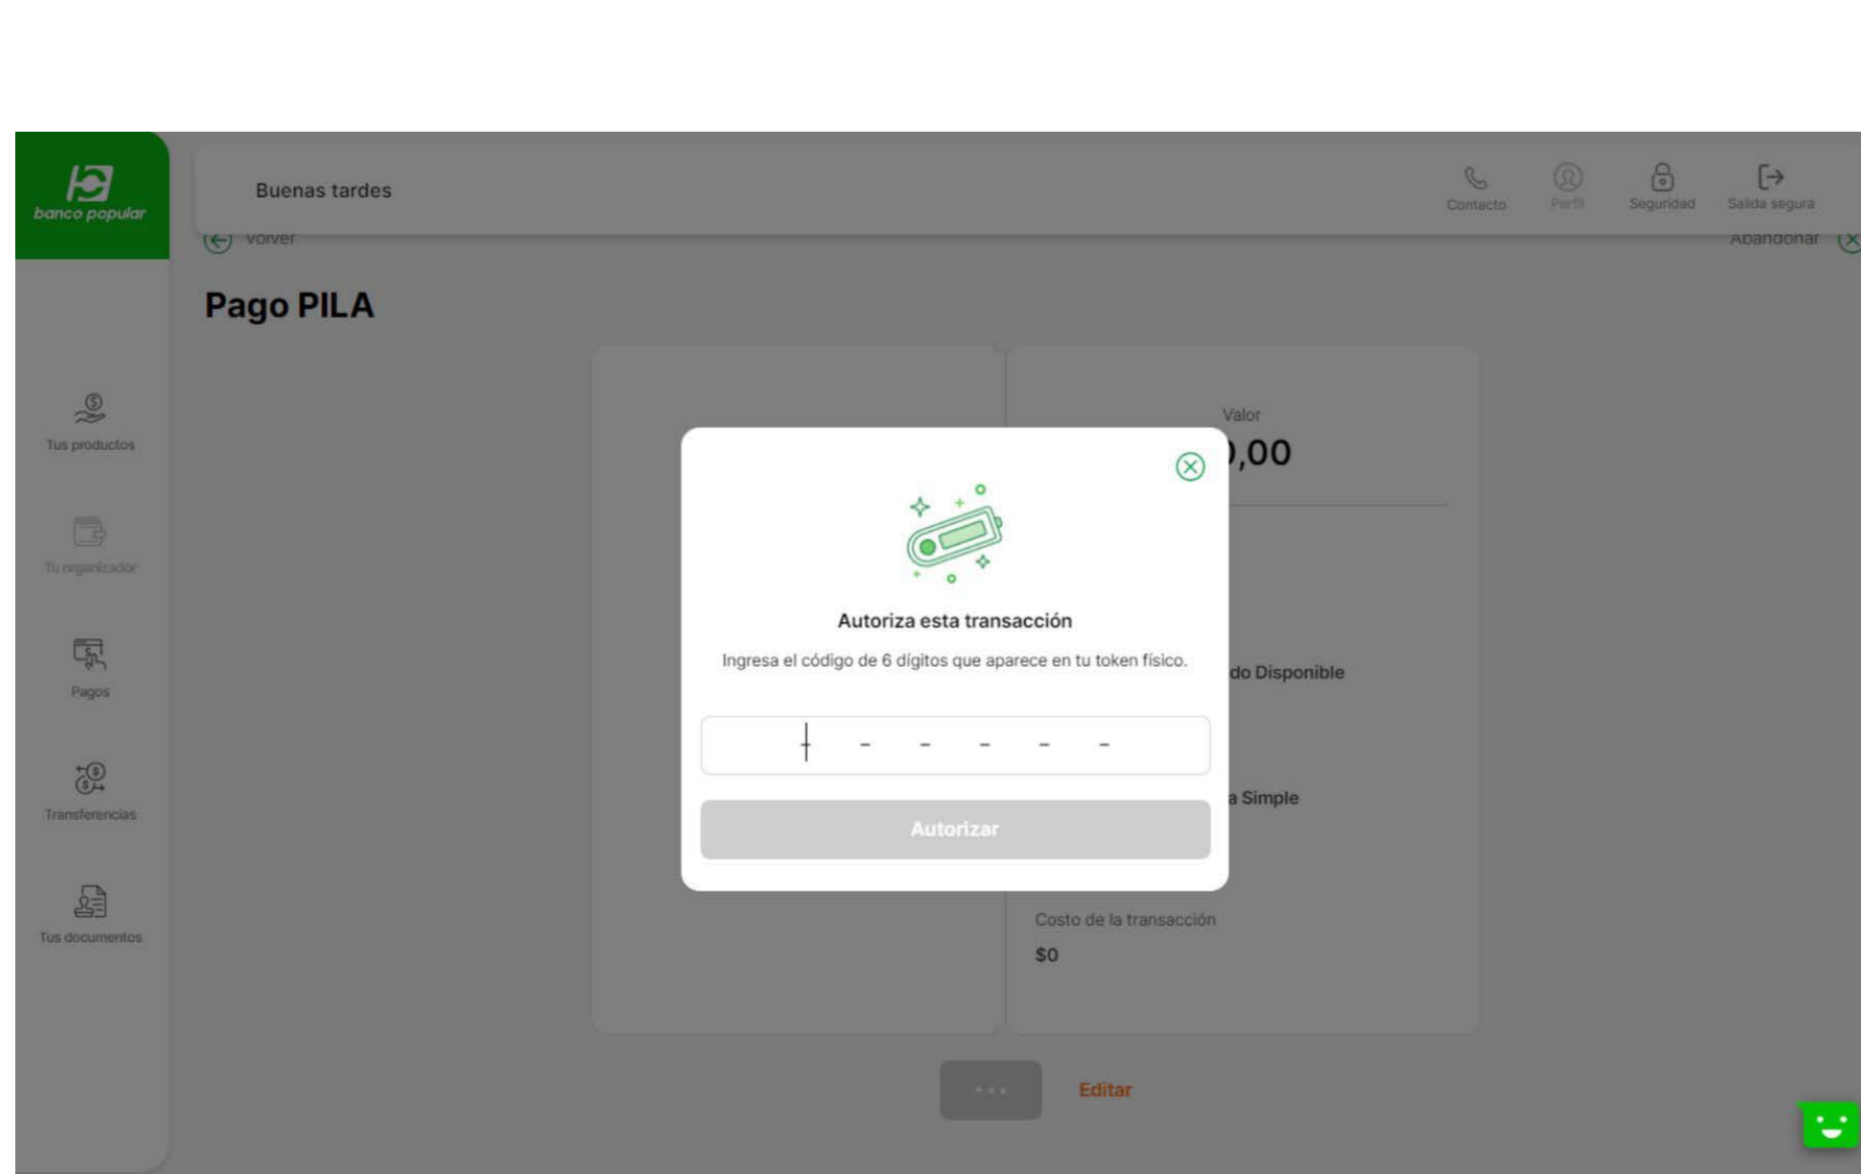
banco popular

Buenas tardes

Contacto
Perfil
Seguridad
Salida segura

Volver
Abandonar

Pago PILA

Tus productos
Tu organizador
Pagos
Transferencias
Tus documentos

Valor
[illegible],00

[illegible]do Disponible

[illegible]a Simple

Costo de la transacción
$0

Autoriza esta transacción

Ingresa el código de 6 dígitos que aparece en tu token físico.

- - - - - -

Autorizar

Editar